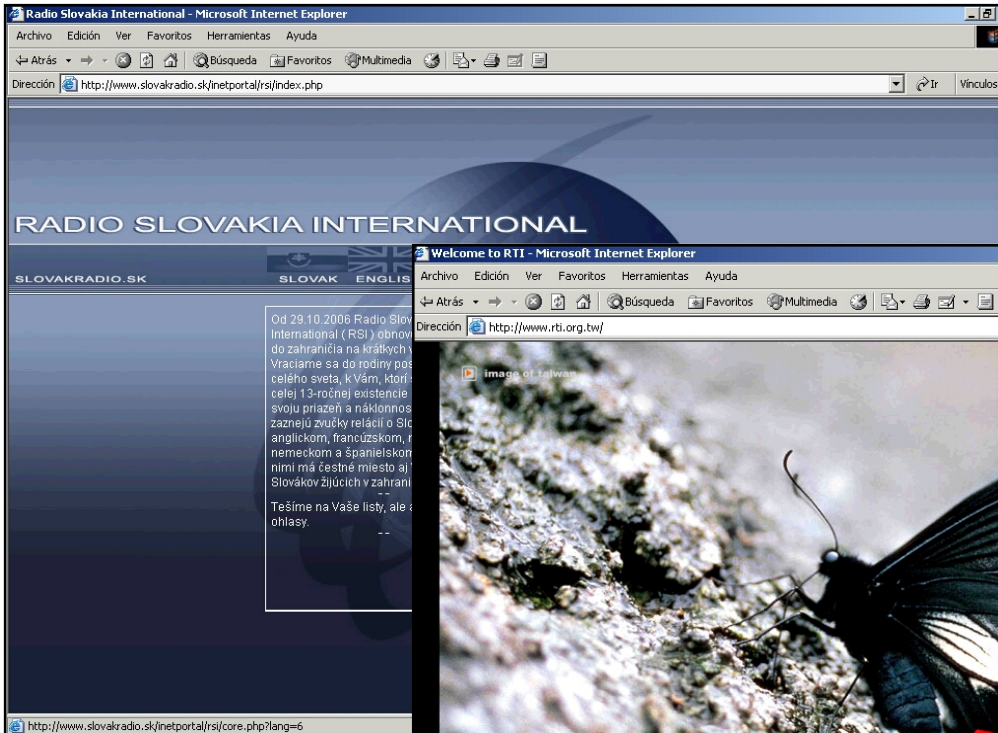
Radio Slovakia International - Microsoft Internet Explorer

Archivo Edición Ver Favoritos Herramientas Ayuda

Atrás Búsqueda Favoritos Multimedia

Dirección http://www.slovakradio.sk/inetportal/rsi/index.php Ir Vínculos

RADIO SLOVAKIA INTERNATIONAL

SLOVAKRADIO.SK SLOVAK ENGLIS

Od 29.10.2006 Radio Slov International ( RSI ) obnov do zahraničia na krátkych Vraciame sa do rodiny pos celého sveta, k Vám, ktorí celej 13-ročnej existencie svoju priazeň a náklonnos zaznejú zvučky relácií o Slo anglickom, francúzskom, nemeckom a španielskom nimi má čestné miesto aj Slovákov žijúcich v zahrani

--

Tešíme sa na Vaše listy, ale ohlasy.

--

http://www.slovakradio.sk/inetportal/rsi/core.php?lang=6

Welcome to RTI - Microsoft Internet Explorer

Archivo Edición Ver Favoritos Herramientas Ayuda

Atrás Búsqueda Favoritos Multimedia

Dirección http://www.rti.org.tw/

image of taiwan